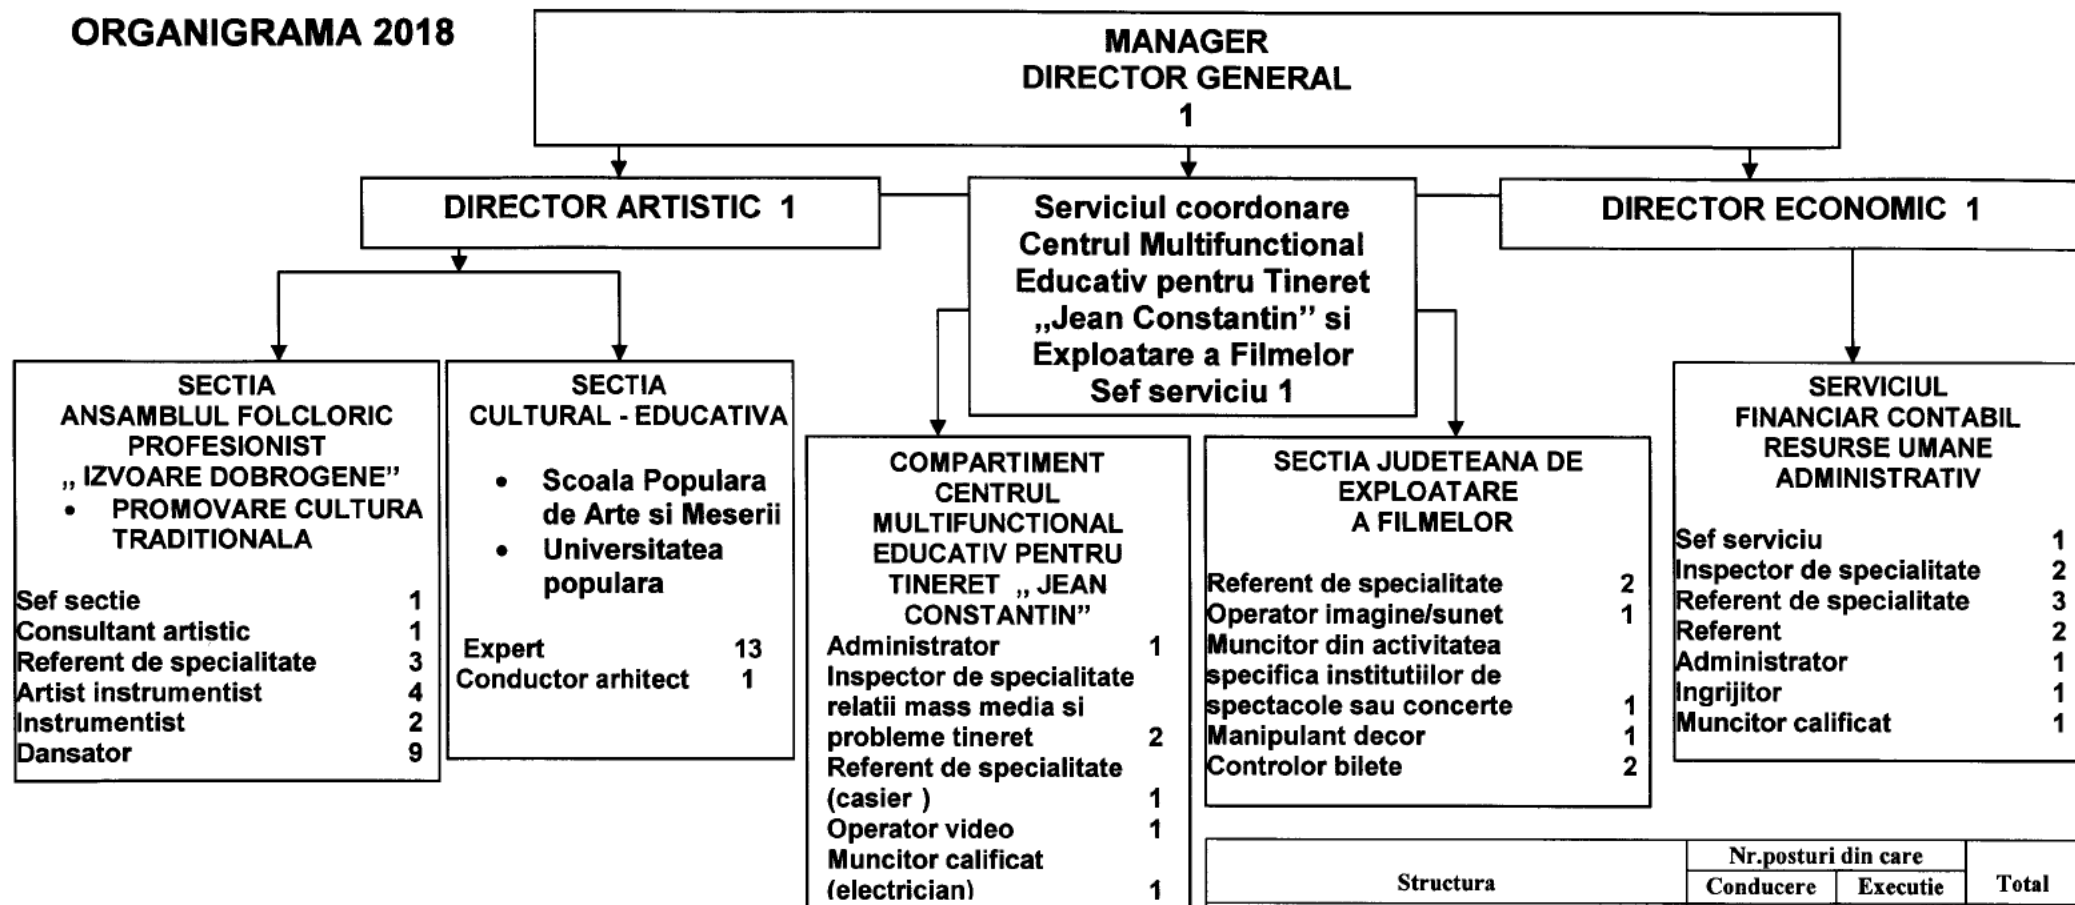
ORGANIGRAMA 2018

MANAGER
DIRECTOR GENERAL
1

DIRECTOR ARTISTIC 1

Serviciul coordonare Centrul Multifunctional Educativ pentru Tineret „Jean Constantin'' si Exploatare a Filmelor
Sef serviciu 1

DIRECTOR ECONOMIC 1

SECTIA
ANSAMBLUL FOLCLORIC PROFESIONIST
„ IZVOARE DOBROGENE''
• PROMOVARE CULTURA TRADITIONALA

Sef sectie 1
Consultant artistic 1
Referent de specialitate 3
Artist instrumentist 4
Instrumentist 2
Dansator 9

SECTIA
CULTURAL - EDUCATIVA
• Scoala Populara de Arte si Meserii
• Universitatea populara

Expert 13
Conductor arhitect 1

COMPARTIMENT CENTRUL MULTIFUNCTIONAL EDUCATIV PENTRU TINERET „ JEAN CONSTANTIN''
Administrator 1
Inspector de specialitate relatii mass media si probleme tineret 2
Referent de specialitate (casier ) 1
Operator video 1
Muncitor calificat (electrician) 1

SECTIA JUDETEANA DE EXPLOATARE A FILMELOR

Referent de specialitate 2
Operator imagine/sunet 1
Muncitor din activitatea specifica institutiilor de spectacole sau concerte 1
Manipulant decor 1
Controlor bilete 2

SERVICIUL
FINANCIAR CONTABIL
RESURSE UMANE
ADMINISTRATIV

Sef serviciu 1
Inspector de specialitate 2
Referent de specialitate 3
Referent 2
Administrator 1
Ingrijitor 1
Muncitor calificat 1

| Structura | Nr.posturi din care Conducere | Executie | Total |
|---|---|---|---|